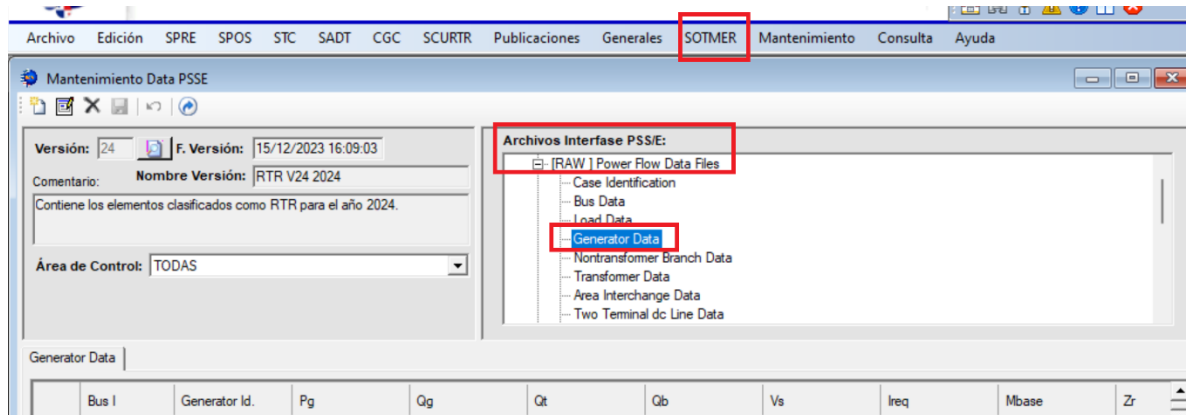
Archivo Edición SPRE SPOS STC SADT CGC SCURTR Publicaciones Generales SOTMER Mantenimiento Consulta Ayuda

Mantenimiento Data PSSE

Versión: 24 F. Versión: 15/12/2023 16:09:03

Comentario: Nombre Versión: RTR V24 2024

Contiene los elementos clasificados como RTR para el año 2024.

Área de Control: TODAS

Archivos Interfase PSS/E:

[RAW ] Power Flow Data Files
Case Identification
Bus Data
Load Data
Generator Data
Nontransformer Branch Data
Transformer Data
Area Interchange Data
Two Terminal dc Line Data

Generator Data

| | Bus I | Generator Id. | Pg | Qg | Qt | Qb | Vs | Ireq | Mbase | Zr |
|---|---|---|---|---|---|---|---|---|---|---|